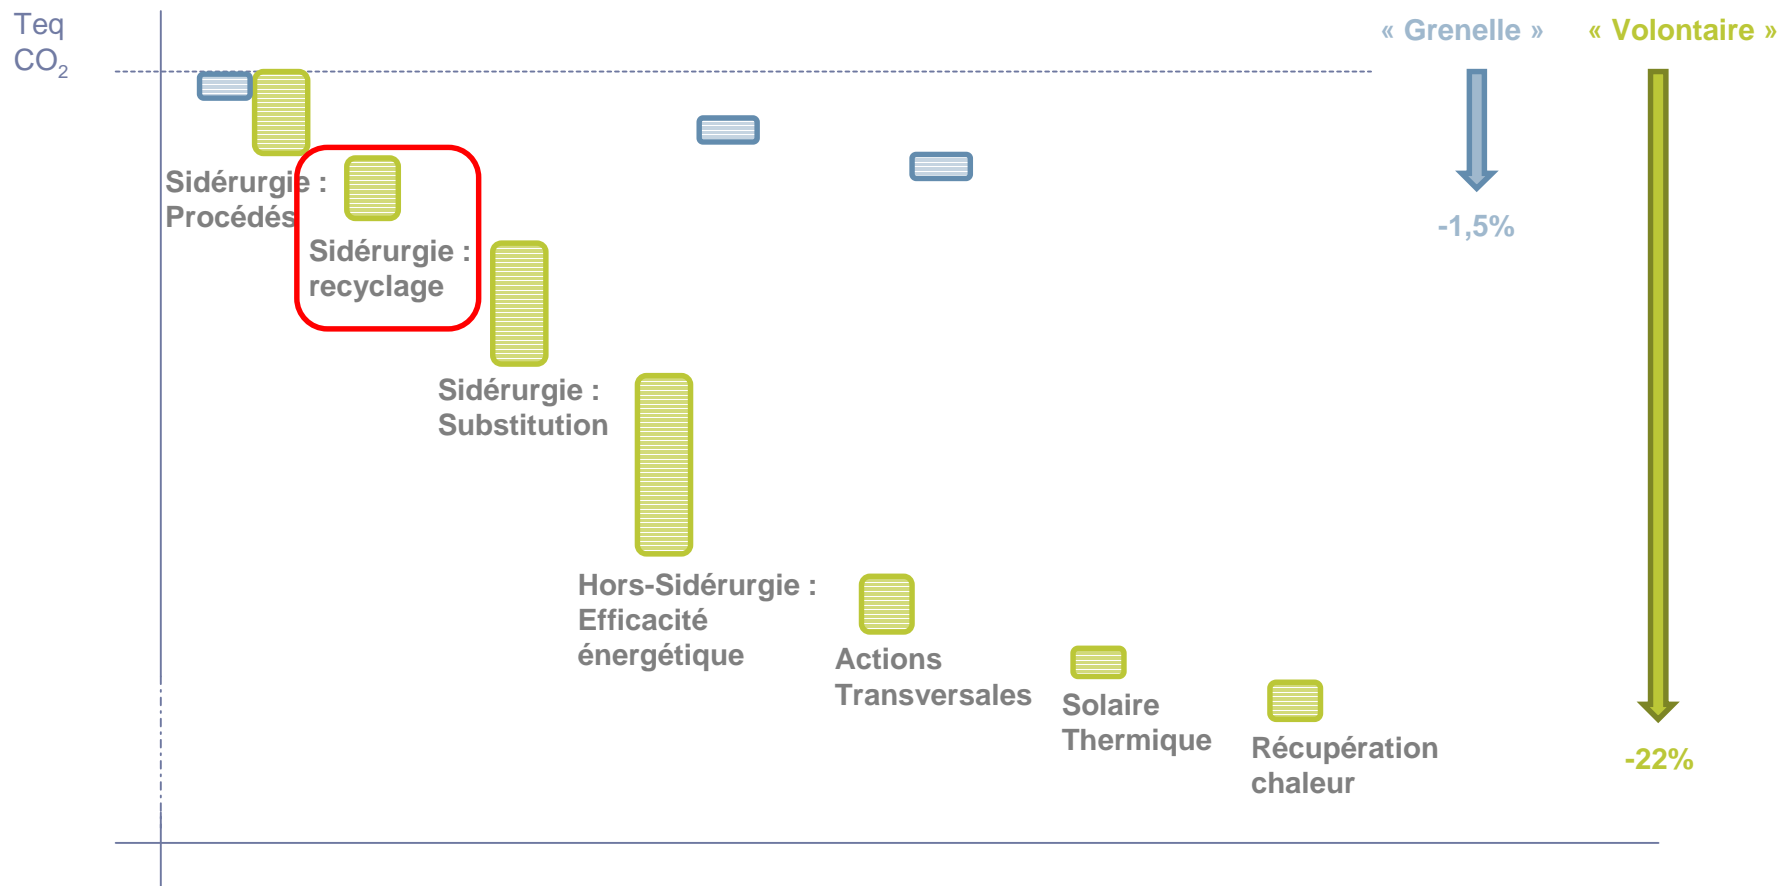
Teq
$CO_2$

« Grenelle »

« Volontaire »

Sidérurgie :
Procédés

Sidérurgie :
recyclage

Sidérurgie :
Substitution

Hors-Sidérurgie :
Efficacité
énergétique

Actions
Transversales

Solaire
Thermique

Récupération
chaleur

-1,5%

-22%